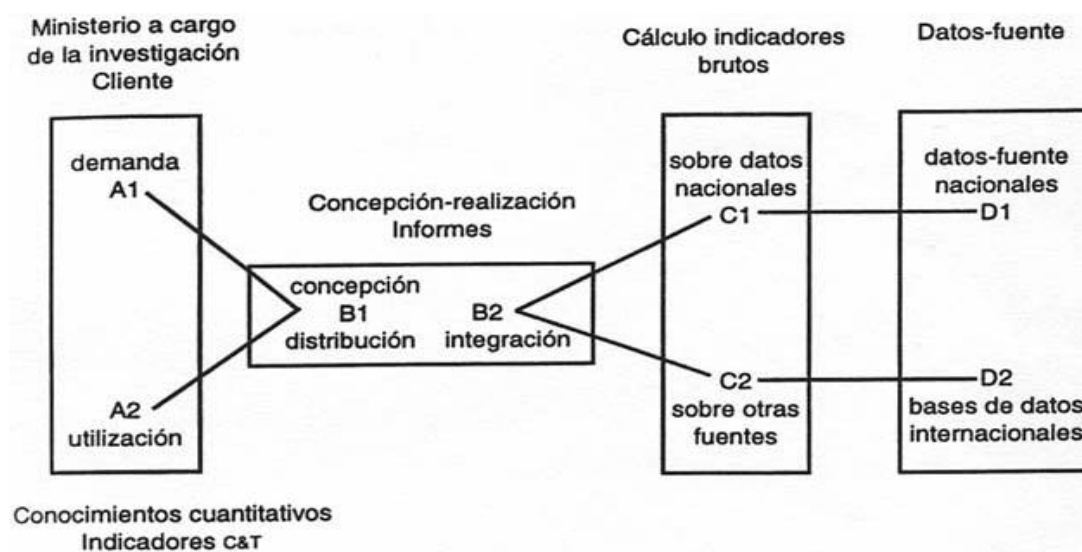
Ministerio a cargo de la investigación Cliente

Cálculo indicadores brutos

Datos-fuente

demanda
A1

Concepción-realización Informes

sobre datos nacionales
C1

datos-fuente nacionales
D1

concepción
B1
distribución

B2
integración

A2
utilización

C2
sobre otras fuentes

D2
bases de datos internacionales

Conocimientos cuantitativos
Indicadores C&T